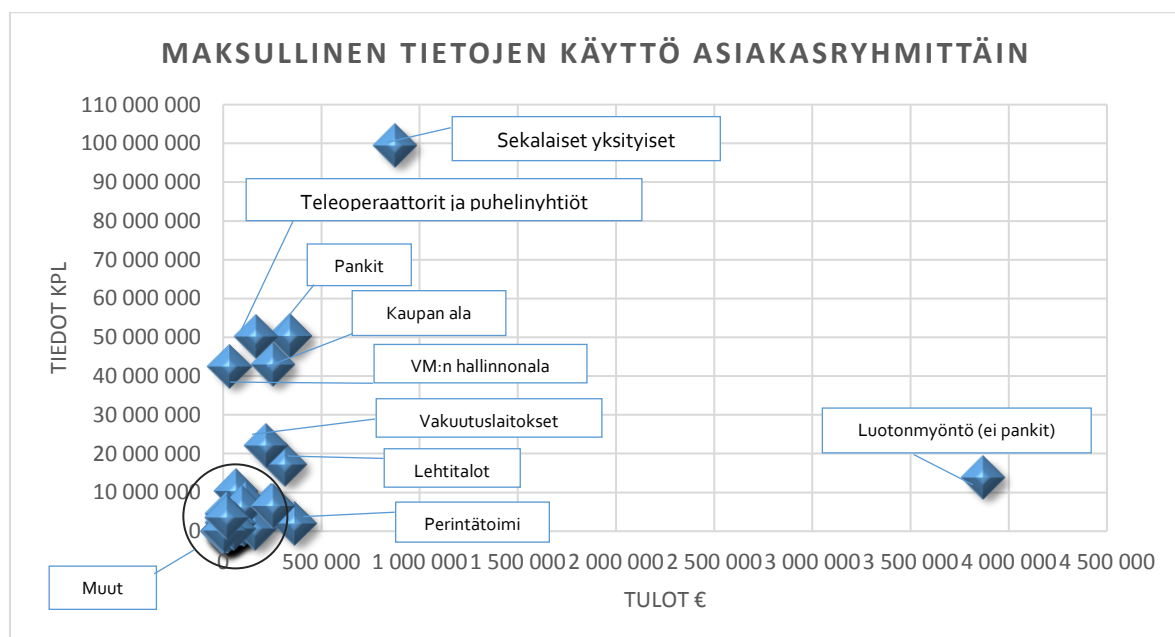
MAKSULLINEN TIETOJEN KÄYTTÖ ASIAKASRYHMITTÄIN

110 000 000
100 000 000
90 000 000
80 000 000
70 000 000
60 000 000
50 000 000
40 000 000
30 000 000
20 000 000
10 000 000
0

TIEDOT KPL

0
500 000
1 000 000
1 500 000
2 000 000
2 500 000
3 000 000
3 500 000
4 000 000
4 500 000

TULOT €

Sekalaiset yksityiset
Teleoperaattorit ja puhelinyhtiöt
Pankit
Kaupan ala
VM:n hallinnonala
Vakuutuslaitokset
Luotonmyöntö (ei pankit)
Lehtitalot
Perintätoimi
Muut